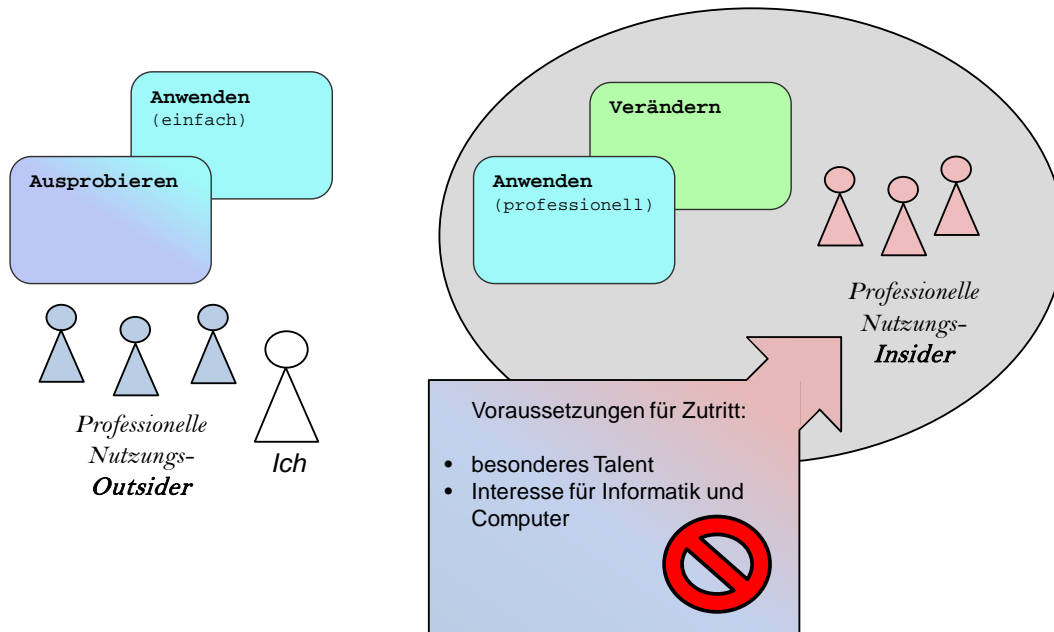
Anwenden
(einfach)

Ausprobieren

Professionelle Nutzungs-Outsider

Ich

Verändern

Anwenden
(professionell)

Professionelle Nutzungs-Insider

Voraussetzungen für Zutritt:

- besonderes Talent
- Interesse für Informatik und Computer